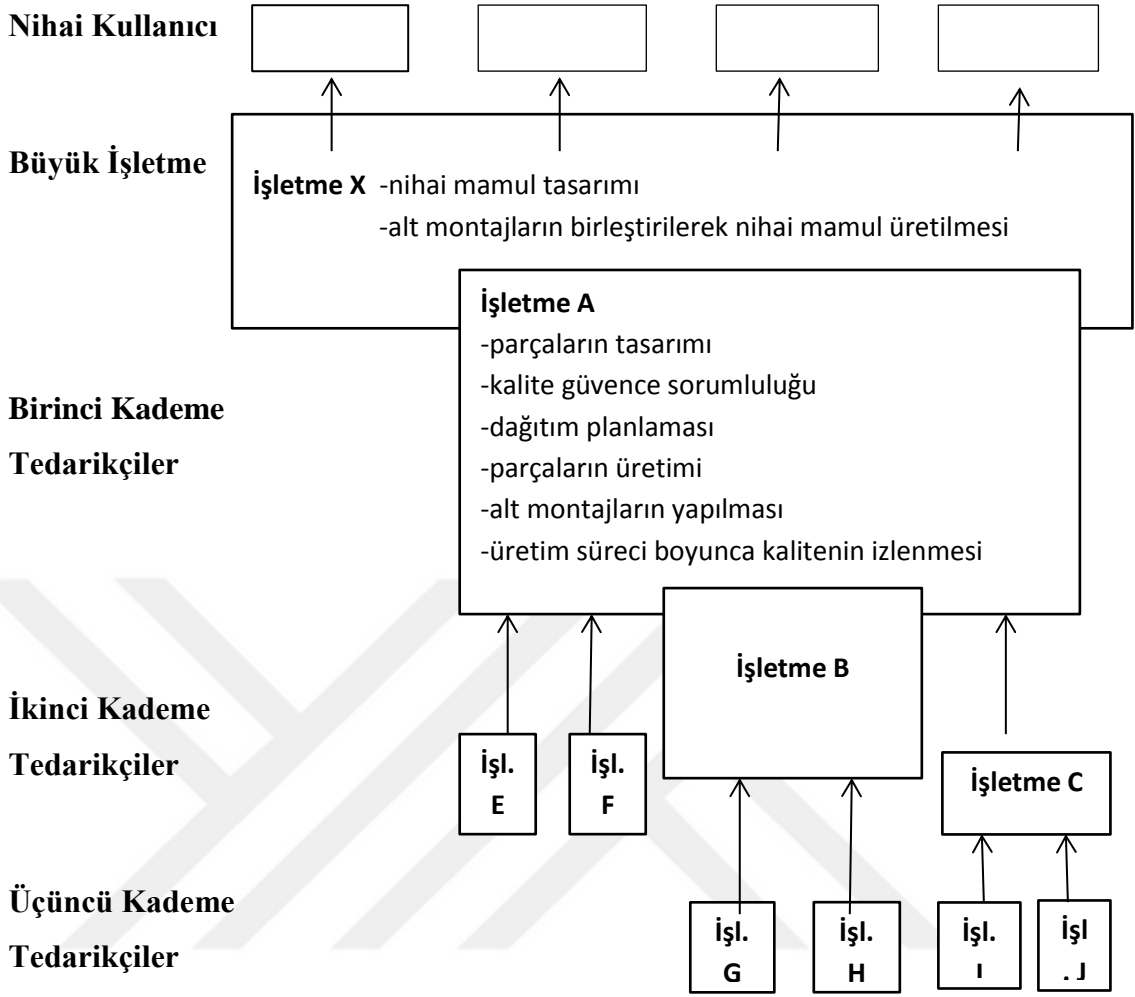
Nihai Kullanıcı

Büyük İşletme

İşletme X -nihai mamul tasarımı
-alt montajların birleştirilerek nihai mamul üretilmesi

İşletme A
-parçaların tasarımı
-kalite güvence sorumluluğu
-dağıtım planlaması
-parçaların üretimi
-alt montajların yapılması
-üretim süreci boyunca kalitenin izlenmesi

Birinci Kademe Tedarikçiler

İşletme B

İkinci Kademe Tedarikçiler

İşl. E

İşl. F

İşletme C

Üçüncü Kademe Tedarikçiler

İşl. G

İşl. H

İşl. ı

İşl . J